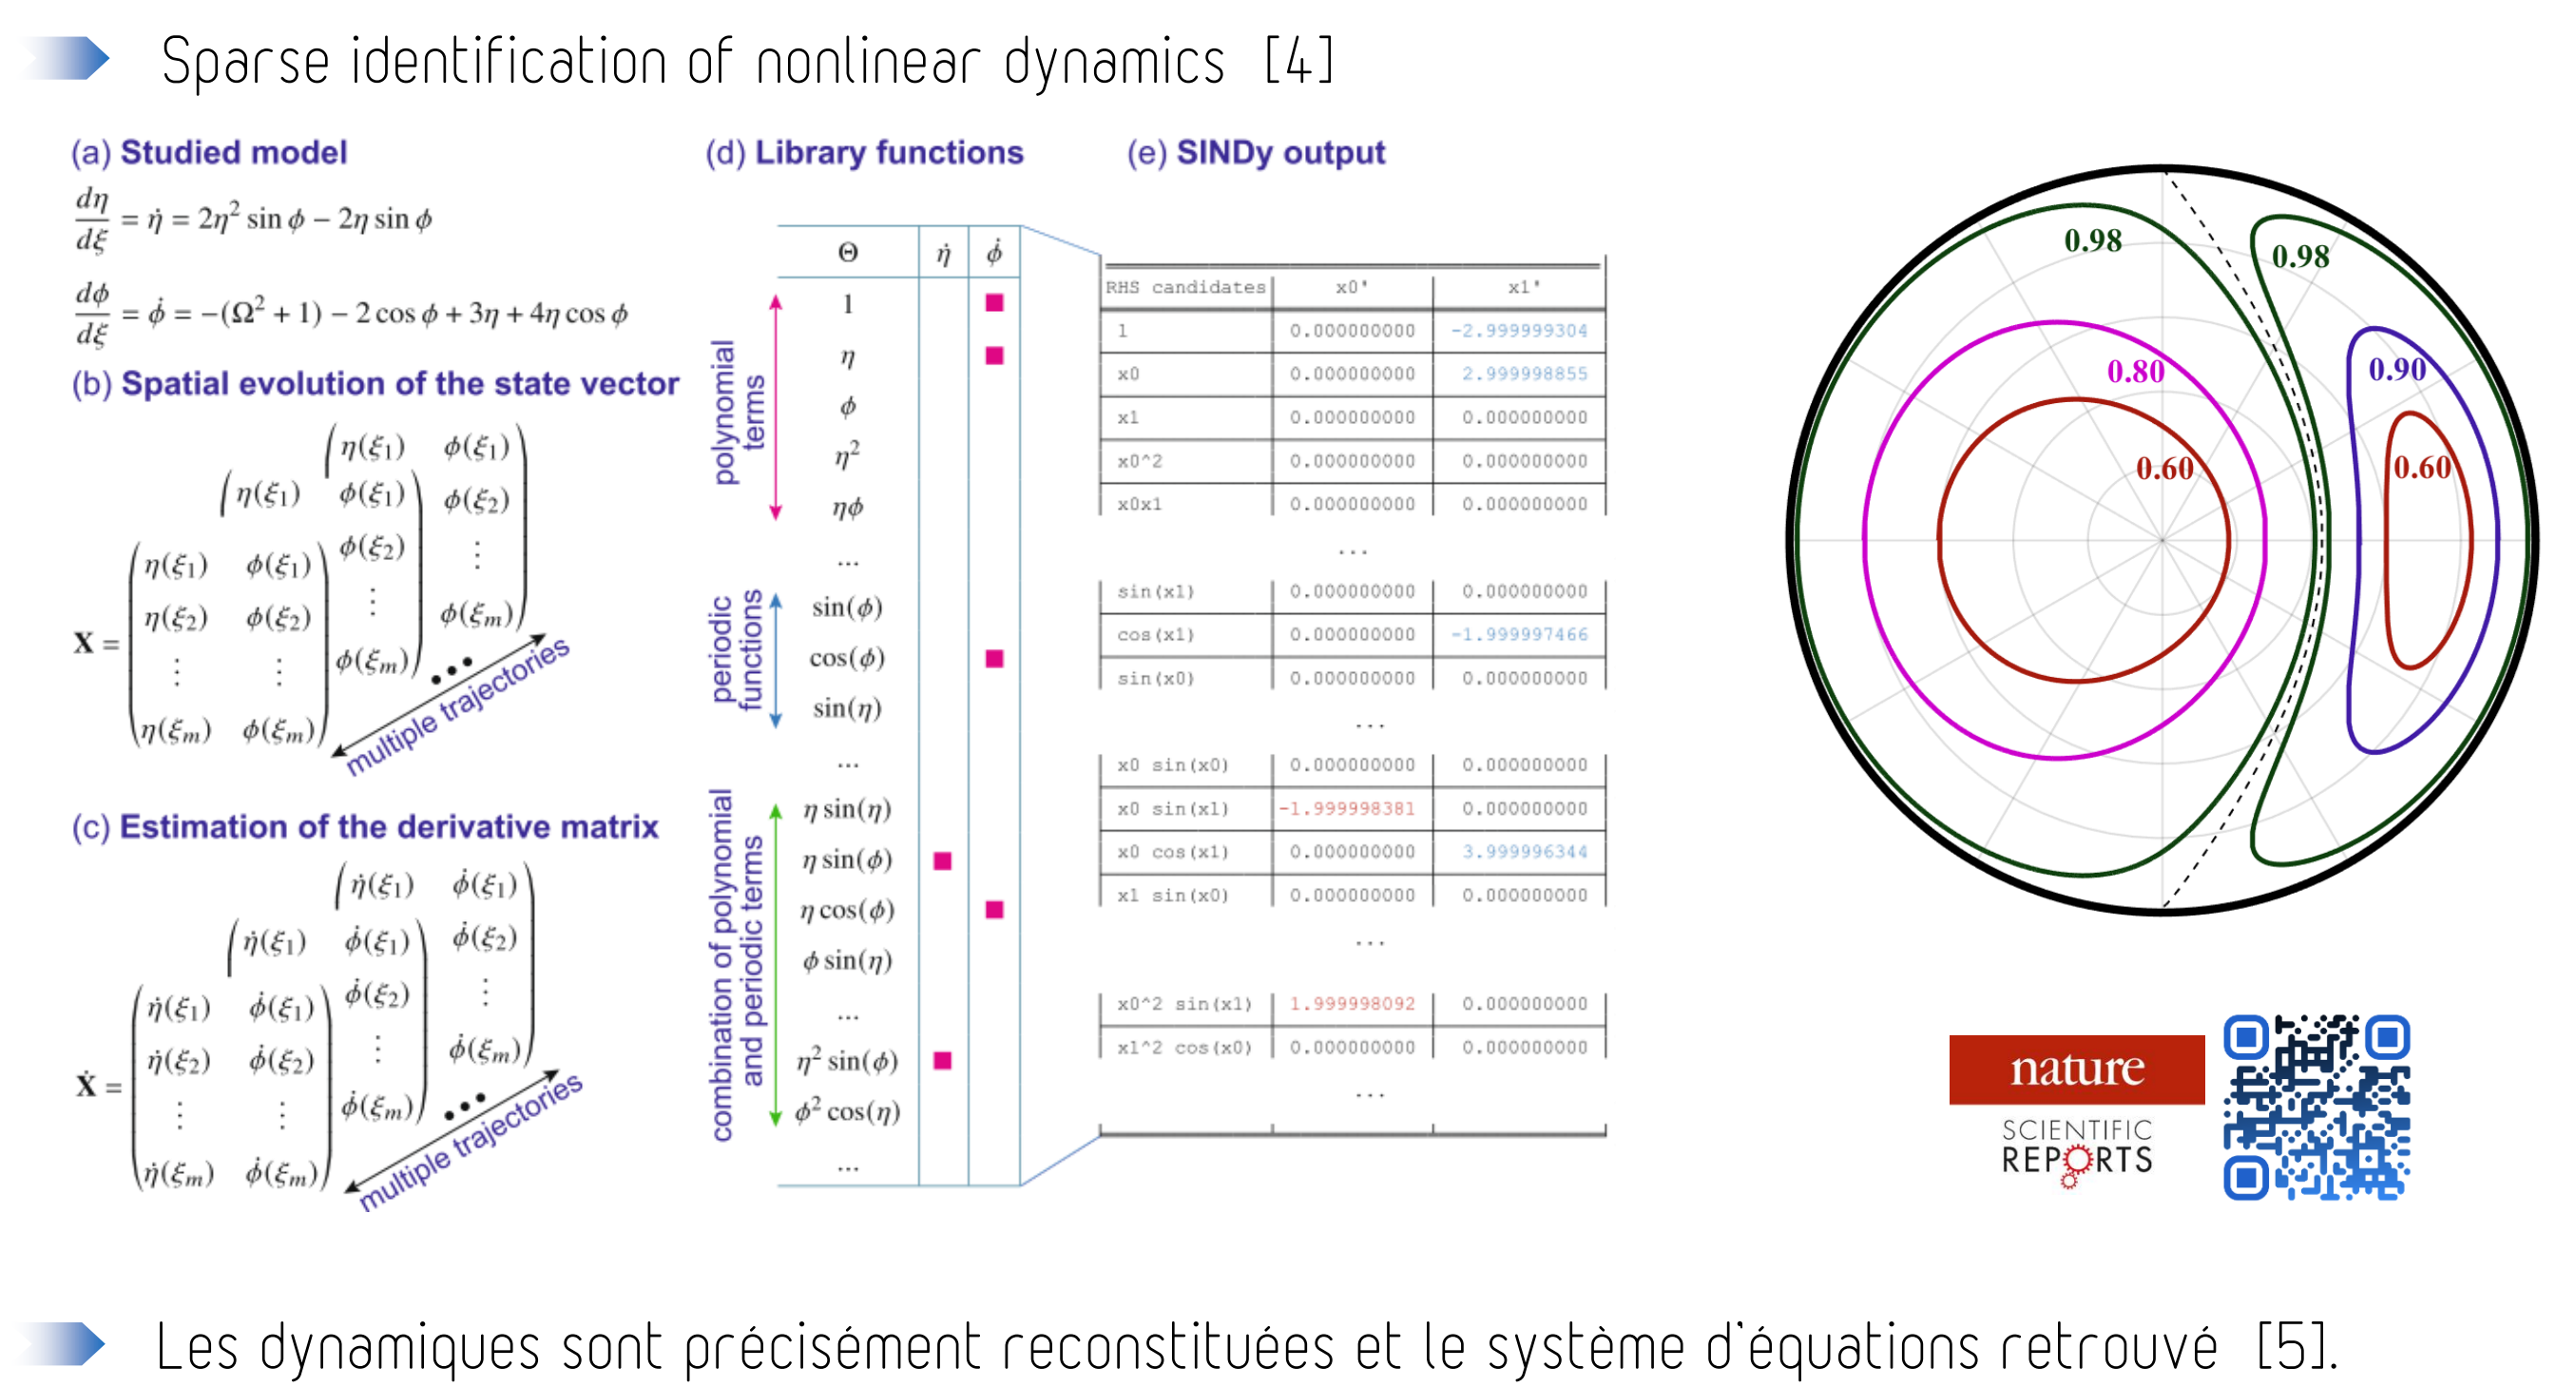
Sparse identification of nonlinear dynamics [4]

(a) Studied model

$\frac{d\eta}{d\xi} = \dot{\eta} = 2\eta^2 \sin\phi - 2\eta \sin\phi$

$\frac{d\phi}{d\xi} = \dot{\phi} = -(\Omega^2 + 1) - 2\cos\phi + 3\eta + 4\eta\cos\phi$

(b) Spatial evolution of the state vector

$\mathbf{X} = \begin{pmatrix} \eta(\xi_1) & \phi(\xi_1) \\ \eta(\xi_2) & \phi(\xi_2) \\ \vdots & \vdots \\ \eta(\xi_m) & \phi(\xi_m) \end{pmatrix}$

multiple trajectories

(c) Estimation of the derivative matrix

$\dot{\mathbf{X}} = \begin{pmatrix} \dot{\eta}(\xi_1) & \dot{\phi}(\xi_1) \\ \dot{\eta}(\xi_2) & \dot{\phi}(\xi_2) \\ \vdots & \vdots \\ \dot{\eta}(\xi_m) & \dot{\phi}(\xi_m) \end{pmatrix}$

multiple trajectories

(d) Library functions

| $\Theta$ | $\dot{\eta}$ | $\dot{\phi}$ |
|---|---|---|
| 1 | | ■ |
| $\eta$ | | ■ |
| $\phi$ | | |
| $\eta^2$ | | |
| $\eta\phi$ | | |
| ... | | |
| $\sin(\phi)$ | | |
| $\cos(\phi)$ | | ■ |
| $\sin(\eta)$ | | |
| ... | | |
| $\eta\sin(\eta)$ | | |
| $\eta\sin(\phi)$ | ■ | |
| $\eta\cos(\phi)$ | | ■ |
| $\phi\sin(\eta)$ | | |
| ... | | |
| $\eta^2\sin(\phi)$ | ■ | |
| $\phi^2\cos(\eta)$ | | |
| ... | | |

polynomial terms
periodic functions
combination of polynomial and periodic terms

(e) SINDy output

| RHS candidates | x0' | x1' |
|---|---|---|
| 1 | 0.000000000 | -2.999999304 |
| x0 | 0.000000000 | 2.999998855 |
| x1 | 0.000000000 | 0.000000000 |
| x0^2 | 0.000000000 | 0.000000000 |
| x0x1 | 0.000000000 | 0.000000000 |
| ... | | |
| sin(x1) | 0.000000000 | 0.000000000 |
| cos(x1) | 0.000000000 | -1.999997466 |
| sin(x0) | 0.000000000 | 0.000000000 |
| ... | | |
| x0 sin(x0) | 0.000000000 | 0.000000000 |
| x0 sin(x1) | -1.999998381 | 0.000000000 |
| x0 cos(x1) | 0.000000000 | 3.999996344 |
| x1 sin(x0) | 0.000000000 | 0.000000000 |
| ... | | |
| x0^2 sin(x1) | 1.999998092 | 0.000000000 |
| x1^2 cos(x0) | 0.000000000 | 0.000000000 |
| ... | | |

0.98
0.98
0.80
0.90
0.60
0.60

nature
SCIENTIFIC REPORTS

Les dynamiques sont précisément reconstituées et le système d'équations retrouvé [5].